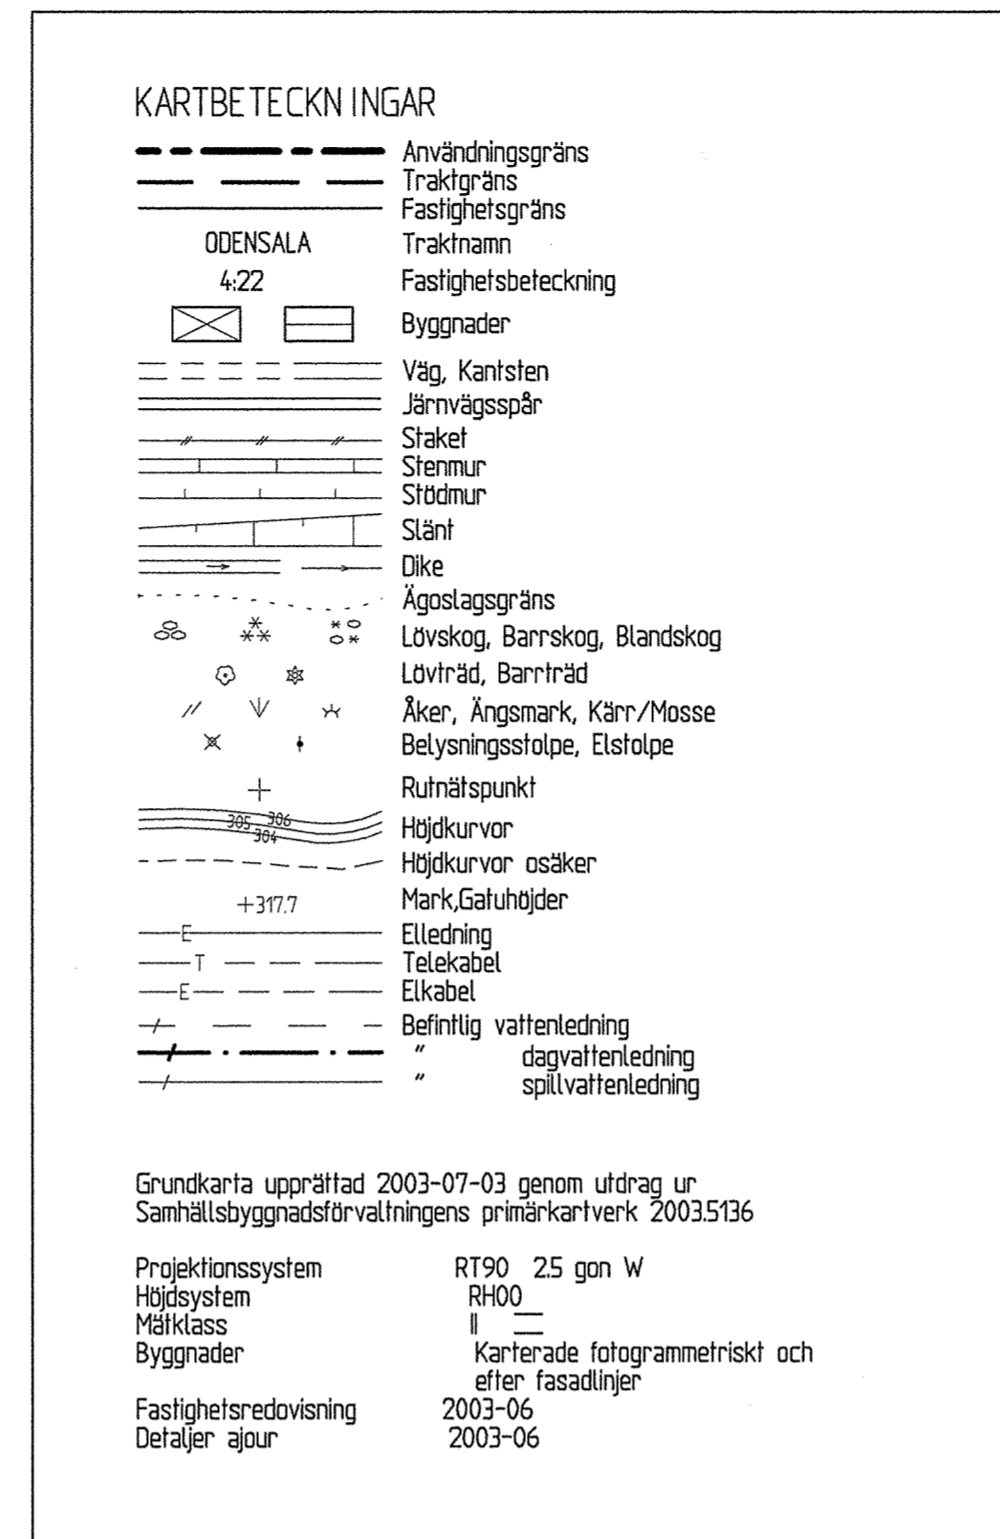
KARTBETECKNINGAR

Användningsgräns
Traktgräns
Fastighetsgräns
ODENSALA Traktnamn
4:22 Fastighetsbeteckning
Byggnader
Väg, Kantsten
Järnvägsspår
Staket
Stenmur
Stödmur
Slänt
Dike
Ägoslagsgräns
Lövskog, Barrskog, Blandskog
Lövträd, Barrträd
Åker, Ängsmark, Kärr/Mosse
Belysningsstolpe, Elstolpe
Rutnätspunkt
305 306 304 Höjdkurvor
Höjdkurvor osäker
+317.7 Mark,Gatuhöjder
E Elledning
T Telekabel
E Elkabel
Befintlig vattenledning
" dagvattenledning
" spillvattenledning

Grundkarta upprättad 2003-07-03 genom utdrag ur Samhällsbyggnadsförvaltningens primärkartverk 2003.5136

Projektionssystem RT90 2.5 gon W
Höjdsystem RH00
Mätklass II
Byggnader Karterade fotogrammetriskt och efter fasadlinjer
Fastighetsredovisning 2003-06
Detaljer ajour 2003-06